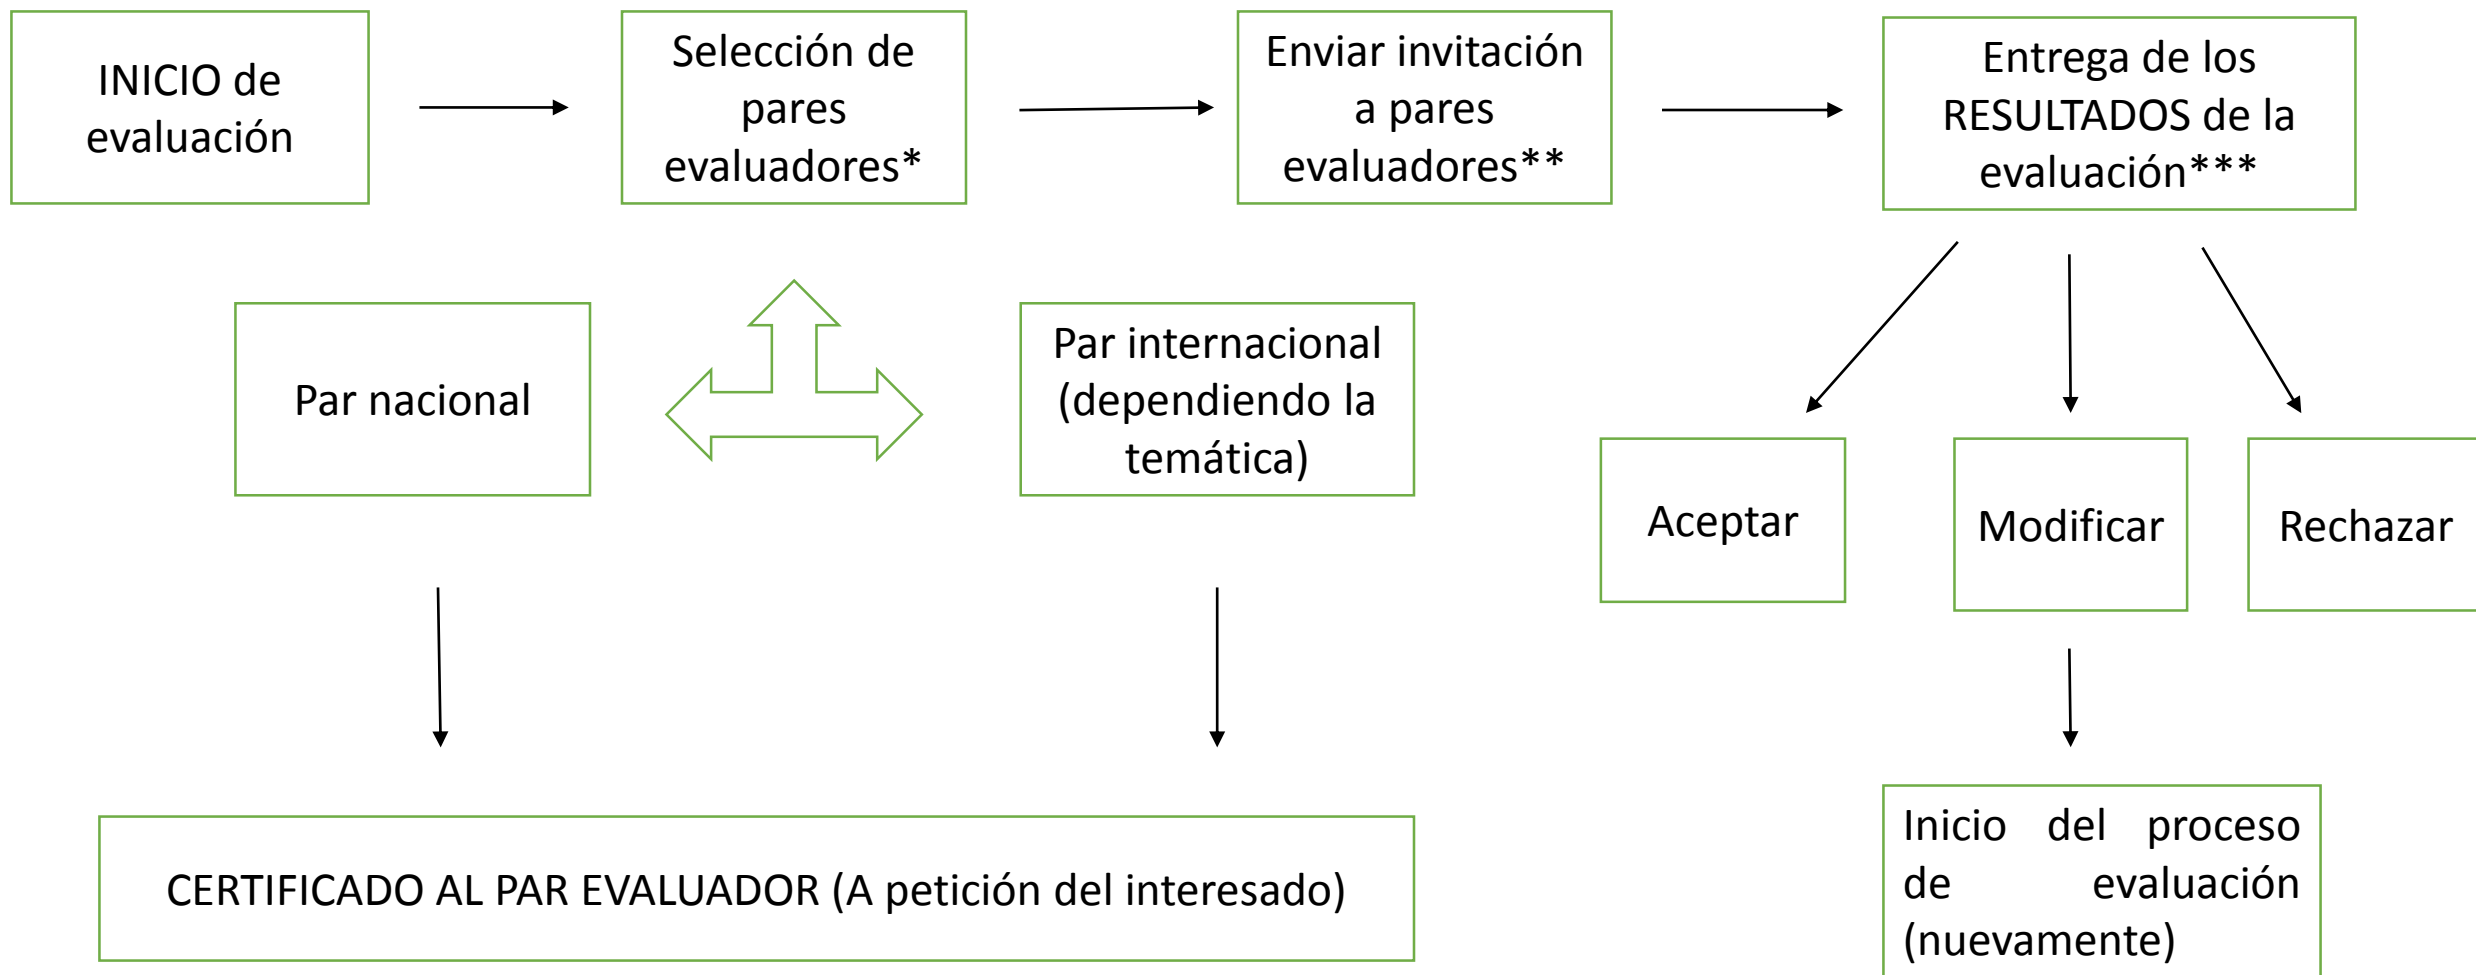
INICIO de evaluación

Selección de pares evaluadores*

Enviar invitación a pares evaluadores**

Entrega de los RESULTADOS de la evaluación***

Par nacional

Par internacional (dependiendo la temática)

Aceptar

Modificar

Rechazar

CERTIFICADO AL PAR EVALUADOR (A petición del interesado)

Inicio del proceso de evaluación (nuevamente)